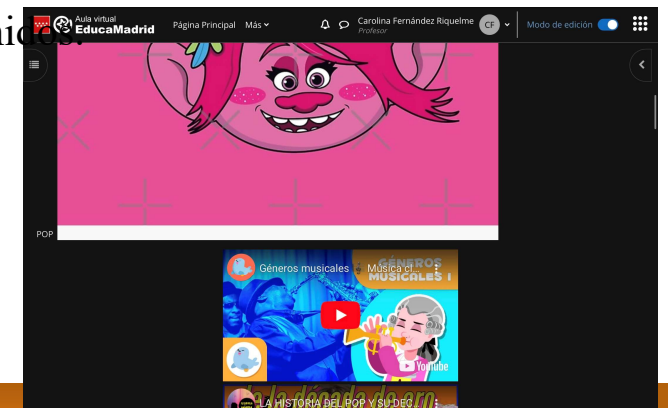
nidos:

Aula virtual EducaMadrid

Página Principal Más

Carolina Fernández Riquelme
Profesor

CF

Modo de edición

POP

Géneros musicales Música cl...

GÉNEROS MUSICALES I

YouTube

LA HISTORIA DEL POP Y SU DEC...